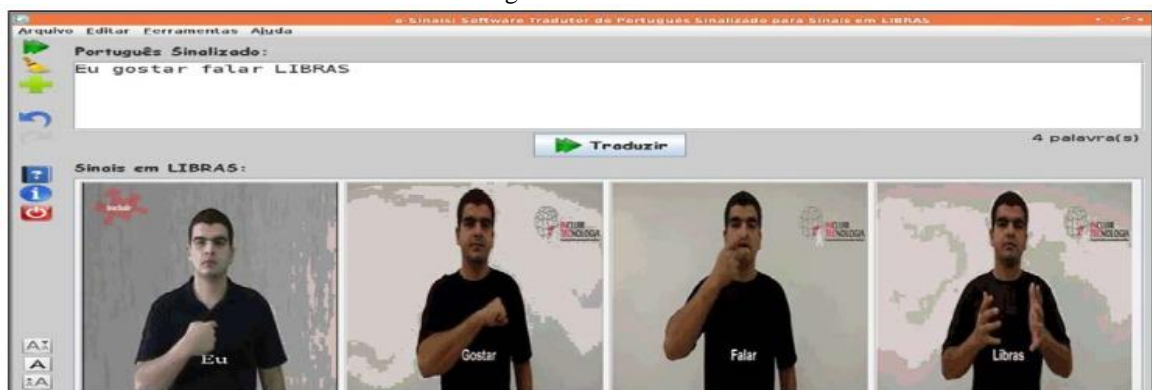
e-Sinais: Software Tradutor de Português Sinalizado para Sinais em LIBRAS

Arquivo Editar Ferramentas Ajuda

Português Sinalizado:

Eu gostar falar LIBRAS

Traduzir

4 palavra(s)

Sinais em LIBRAS:

Eu

INCLUIR TECNOLOGIA

Gostar

INCLUIR TECNOLOGIA

Falar

INCLUIR TECNOLOGIA

Libras